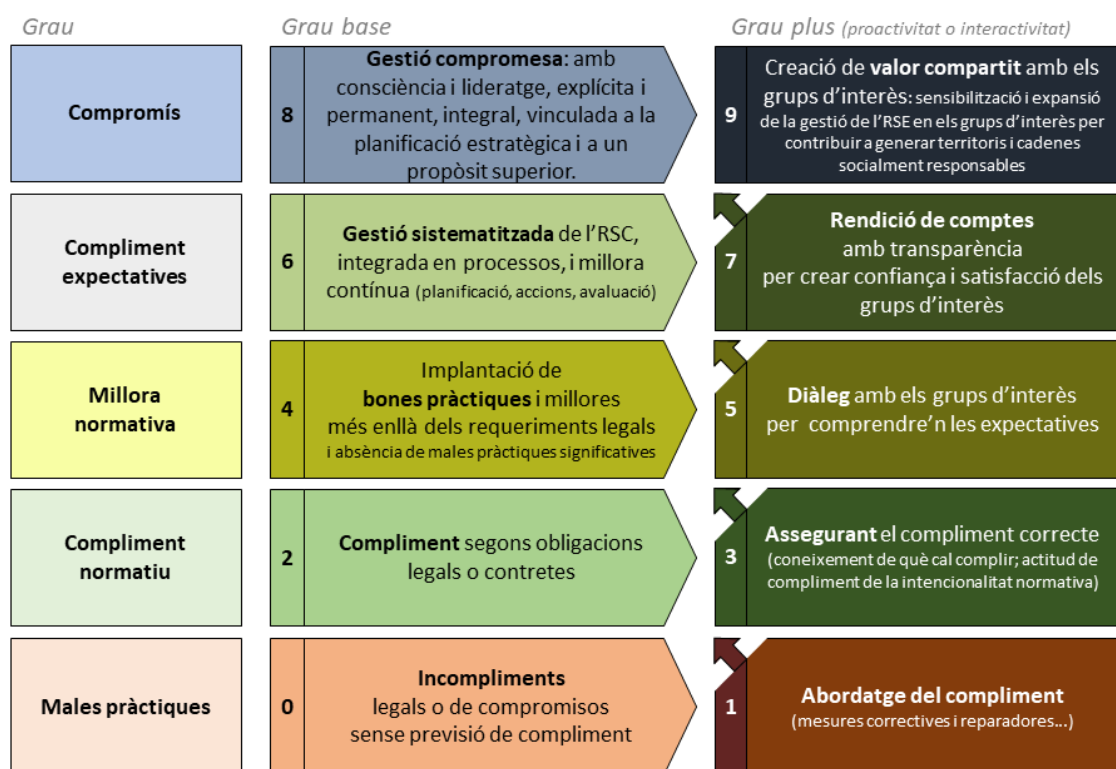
Grau

Grau base

Grau plus (proactivitat o interactivitat)

Compromís

8

Gestió compromesa: amb consciència i lideratge, explícita i permanent, integral, vinculada a la planificació estratègica i a un propòsit superior.

9

Creació de valor compartit amb els grups d'interès: sensibilització i expansió de la gestió de l'RSE en els grups d'interès per contribuir a generar territoris i cadenes socialment responsables

Compliment expectatives

6

Gestió sistematitzada de l'RSC, integrada en processos, i millora contínua (planificació, accions, avaluació)

7

Rendició de comptes amb transparència per crear confiança i satisfacció dels grups d'interès

Millora normativa

4

Implantació de bones pràctiques i millores més enllà dels requeriments legals i absència de males pràctiques significatives

5

Diàleg amb els grups d'interès per comprendre'n les expectatives

Compliment normatiu

2

Compliment segons obligacions legals o contretes

3

Assegurant el compliment correcte (coneixement de què cal complir; actitud de compliment de la intencionalitat normativa)

Males pràctiques

0

Incompliments legals o de compromisos sense previsió de compliment

1

Abordatge del compliment (mesures correctives i reparadores...)